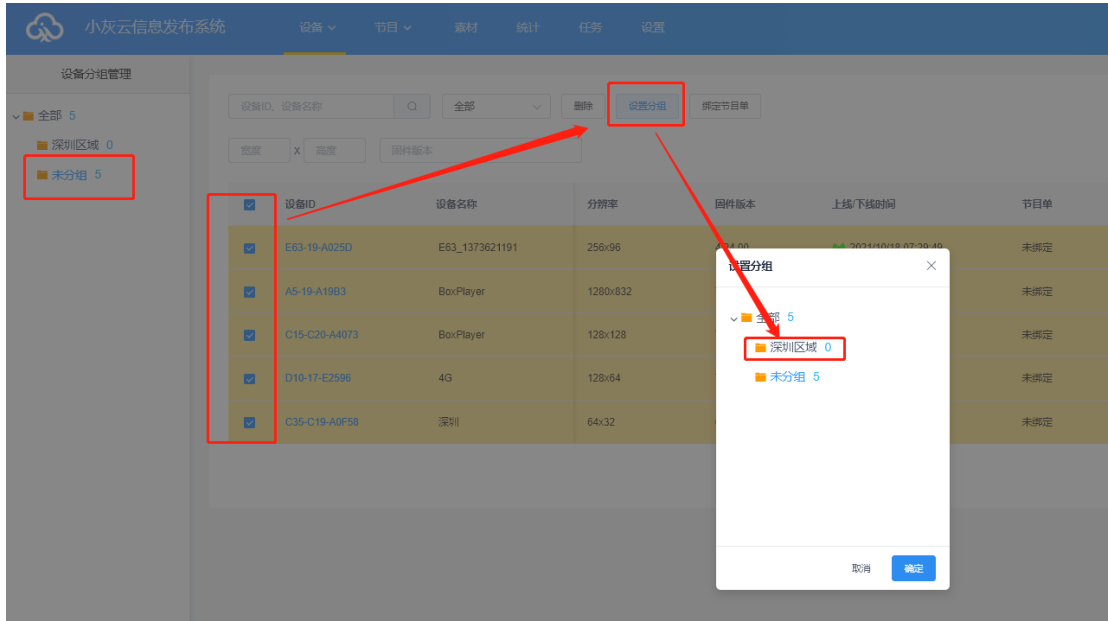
小灰云信息发布系统 设备 节目 素材 统计 任务 设置

设备分组管理

全部 5
深圳区域 0
未分组 5

设备ID、设备名称 全部 删除 设置分组 绑定节目单

宽度 X 高度 固件版本

| 设备ID | 设备名称 | 分辨率 | 固件版本 | 上线/下线时间 | 节目单 |
|---|---|---|---|---|---|
| E63-19-A025D | E63_1373621191 | 256x96 | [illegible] | 2021/10/18 07:29:49 | 未绑定 |
| A5-19-A19B3 | BoxPlayer | 1280x832 | | | 未绑定 |
| C15-C20-A4073 | BoxPlayer | 128x128 | | | 未绑定 |
| D10-17-E2596 | 4G | 128x64 | | | 未绑定 |
| C35-C19-A0F58 | 深圳 | 64x32 | | | 未绑定 |

设置分组

全部 5
深圳区域 0
未分组 5

取消 确定